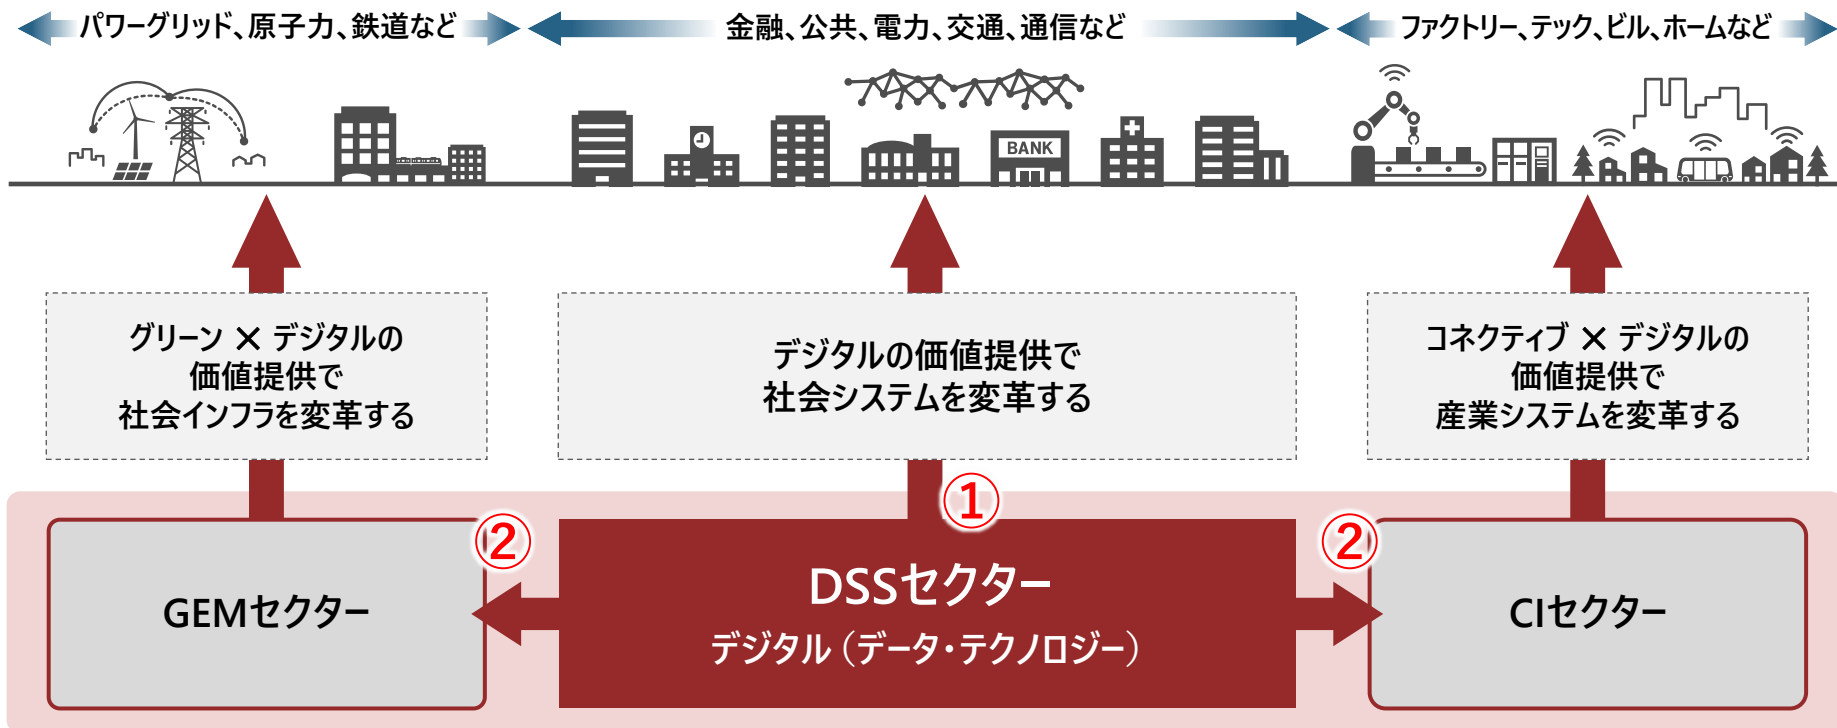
パワーグリッド、原子力、鉄道など

金融、公共、電力、交通、通信など

ファクトリー、テック、ビル、ホームなど

BANK

グリーン × デジタルの価値提供で社会インフラを変革する

デジタルの価値提供で社会システムを変革する

コネクティブ × デジタルの価値提供で産業システムを変革する

①

②

②

GEMセクター

DSSセクター
デジタル（データ・テクノロジー）

CIセクター